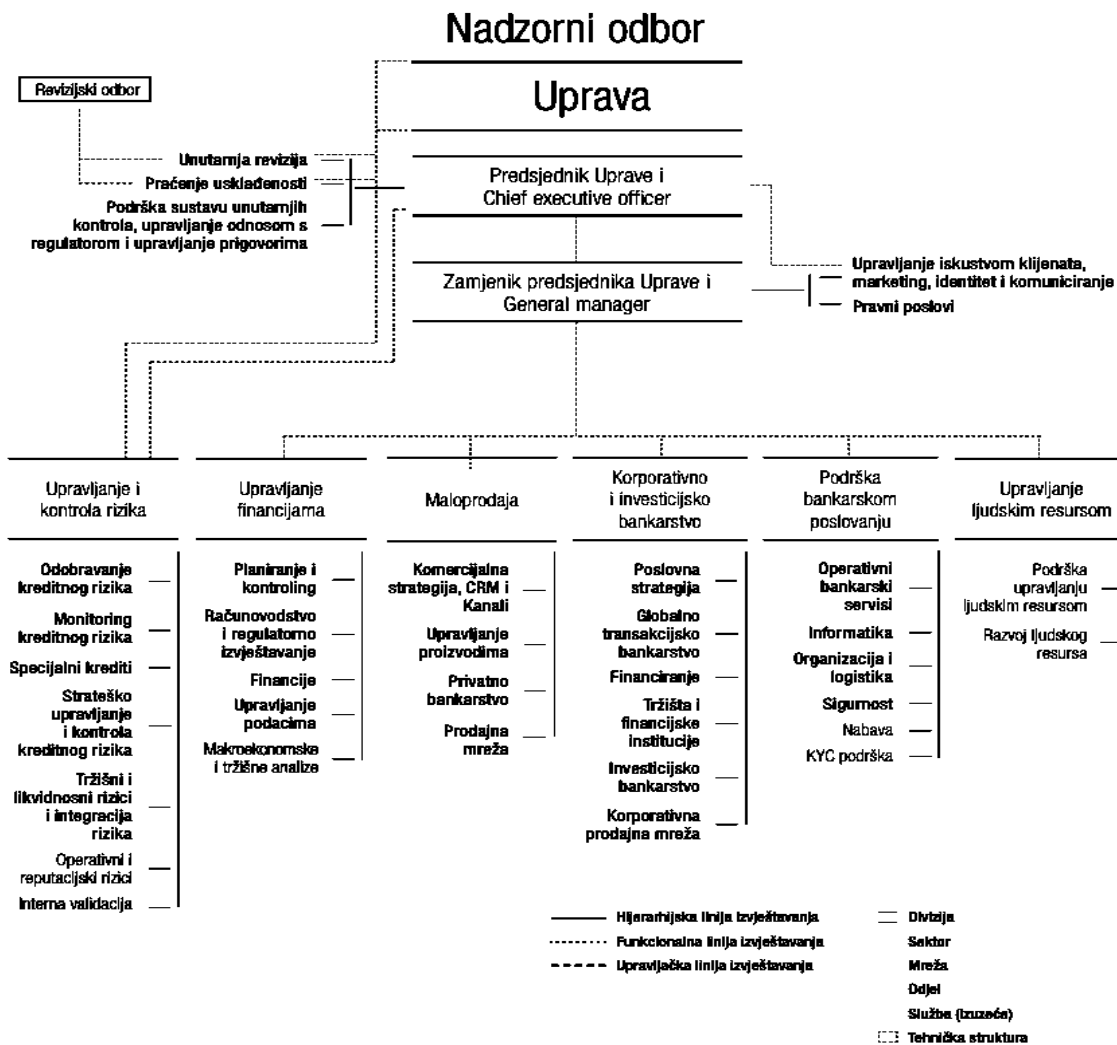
Nadzorni odbor

Uprava

Revizijski odbor

Unutarnja revizija

Praćenje usklađenosti

Podrška sustavu unutarnjih kontrola, upravljanje odnosom s regulatorom i upravljanje prigovorima

Predsjednik Uprave i Chief executive officer

Zamjenik predsjednika Uprave i General manager

Upravljanje iskustvom klijenata, marketing, identitet i komuniciranje

Pravni poslovi

Upravljanje i kontrola rizika

Odobravanje kreditnog rizika

Monitoring kreditnog rizika

Specijalni krediti

Strateško upravljanje i kontrola kreditnog rizika

Tržišni i likvidnosni rizici i integracija rizika

Operativni i reputacijski rizici

Interna validacija

Upravljanje financijama

Planiranje i kontroling

Računovodstvo i regulatorno izvještavanje

Financije

Upravljanje podacima

Makroekonomske i tržišne analize

Maloprodaja

Komercijalna strategija, CRM i Kanali

Upravljanje proizvodima

Privatno bankarstvo

Prodajna mreža

Korporativno i investicijsko bankarstvo

Poslovna strategija

Globalno transakcijsko bankarstvo

Financiranje

Tržišta i financijske institucije

Investicijsko bankarstvo

Korporativna prodajna mreža

Podrška bankarskom poslovanju

Operativni bankarski servisi

Informatika

Organizacija i logistika

Sigurnost

Nabava

KYC podrška

Upravljanje ljudskim resursom

Podrška upravljanju ljudskim resursom

Razvoj ljudskog resursa

Hijerarhijska linija izvještavanja

Funkcionalna linija izvještavanja

Upravljačka linija izvještavanja

Divizija

Sektor

Mreža

Odjel

Služba (izuzeće)

Tehnička struktura